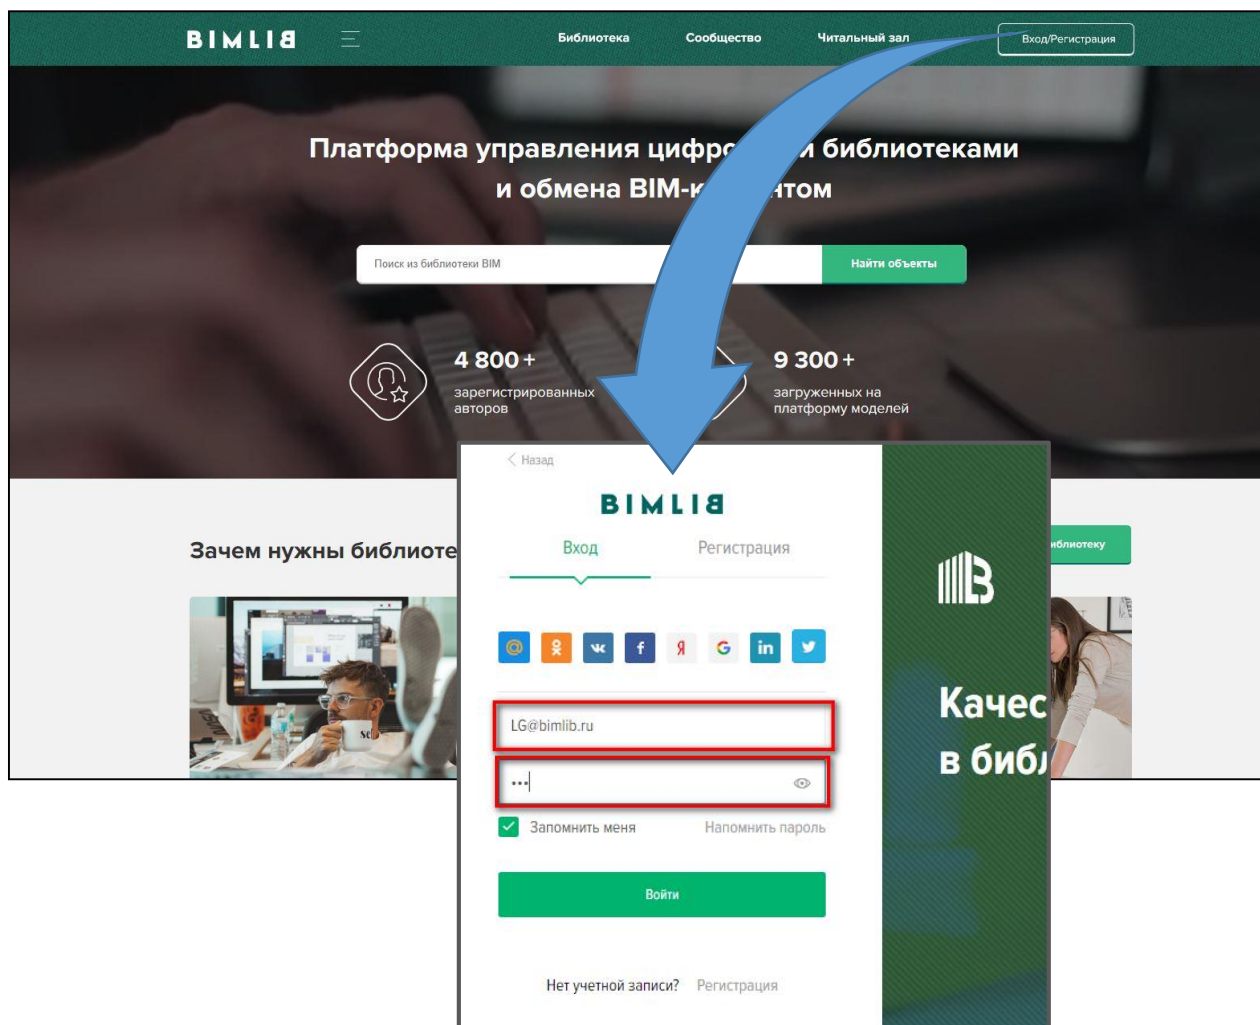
BIMLIB

Библиотека Сообщество Читальный зал Вход/Регистрация

Платформа управления цифр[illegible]и библиотеками и обмена BIM-к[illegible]нтом

Поиск из библиотеки BIM

Найти объекты

4 800 +
зарегистрированных авторов

9 300 +
загруженных на платформу моделей

Зачем нужны библиоте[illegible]

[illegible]иблиотеку

< Назад

BIMLIB

Вход Регистрация

LG@bimlib.ru

•••

Запомнить меня Напомнить пароль

Войти

Нет учетной записи? Регистрация

Качес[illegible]
в библ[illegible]